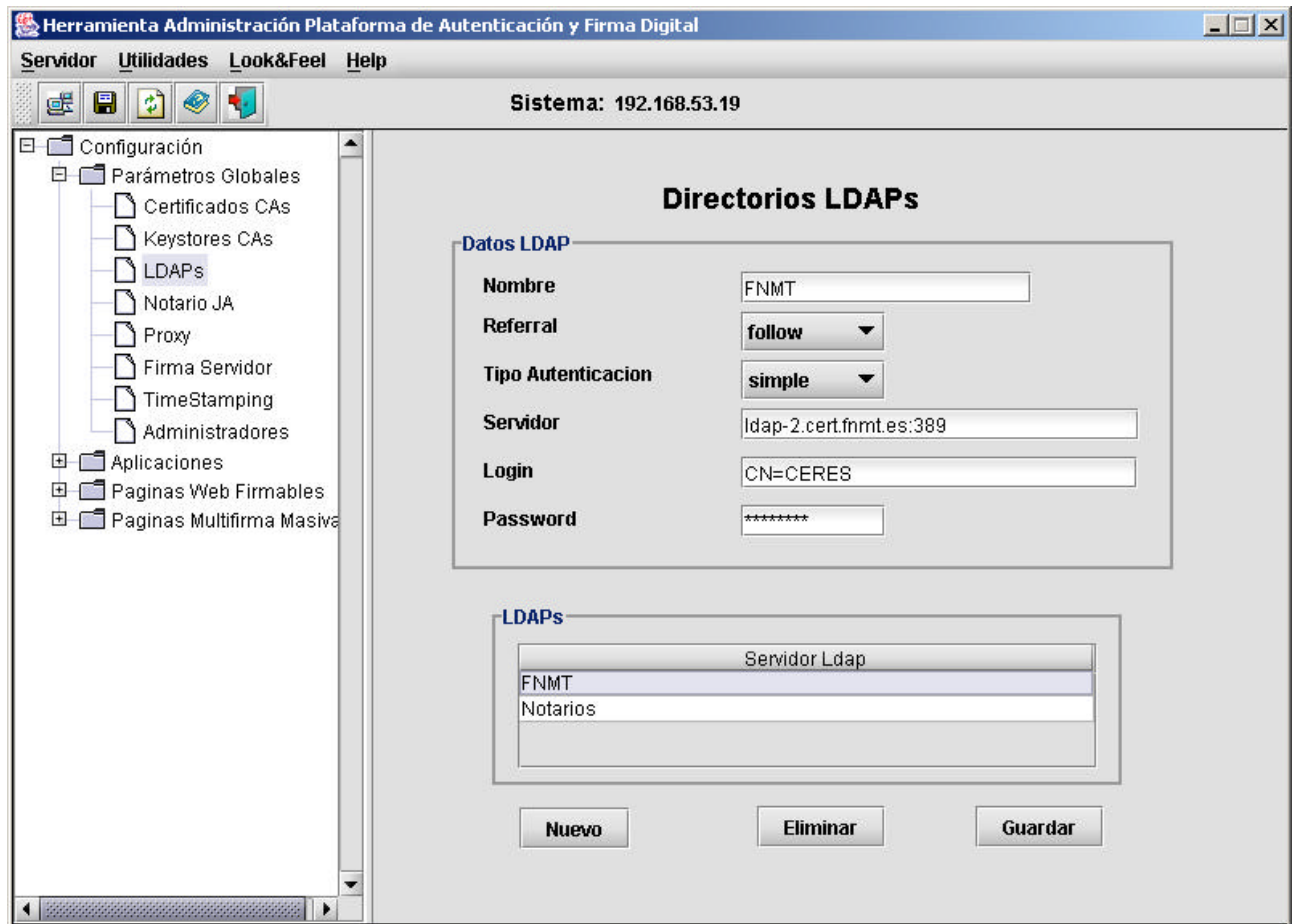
Herramienta Administración Plataforma de Autenticación y Firma Digital

Servidor Utilidades Look&Feel Help

Sistema: 192.168.53.19

Configuración
Parámetros Globales
Certificados CAs
Keystores CAs
LDAPs
Notario JA
Proxy
Firma Servidor
TimeStamping
Administradores
Aplicaciones
Paginas Web Firmables
Paginas Multifirma Masiva

Directorios LDAPs

Datos LDAP

Nombre FNMT
Referral follow
Tipo Autenticacion simple
Servidor ldap-2.cert.fnmt.es:389
Login CN=CERES
Password ********

LDAPs

| Servidor Ldap |
|---|
| FNMT |
| Notarios |

Nuevo Eliminar Guardar